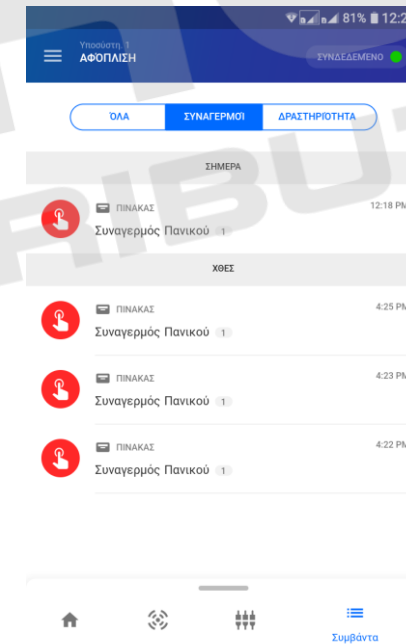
81% 12:2

Υποσύστη. 1
ΑΦΟΠΛΙΣΗ

ΣΥΝΔΕΔΕΜΕΝΟ

ΌΛΑ
ΣΥΝΑΓΕΡΜΟΙ
ΔΡΑΣΤΗΡΙΟΤΗΤΑ

ΣΗΜΕΡΑ

ΠΙΝΑΚΑΣ
12:18 PM
Συναγερμός Πανικού 1

ΧΘΕΣ

ΠΙΝΑΚΑΣ
4:25 PM
Συναγερμός Πανικού 1

ΠΙΝΑΚΑΣ
4:23 PM
Συναγερμός Πανικού 1

ΠΙΝΑΚΑΣ
4:22 PM
Συναγερμός Πανικού 1

Συμβάντα